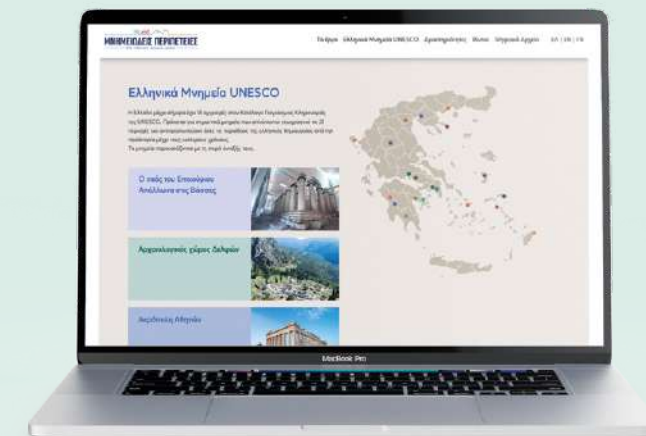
ΜΝΗΜΕΙΩΔΕΙΣ ΠΕΡΙΠΕΤΕΙΕΣ

Εκδρομ Ελληνικά Μνημεία UNESCO Δραστηριότητες Βίντεο Ιστορικό Αρχείο EL | EN | FR

Ελληνικά Μνημεία UNESCO

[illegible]

Ο ναός του Επικούριου Απόλλωνα στις Βάσσες

Αρχαιολογικός χώρος Δελφών

Ακρόπολη Αθηνών

MacBook Pro